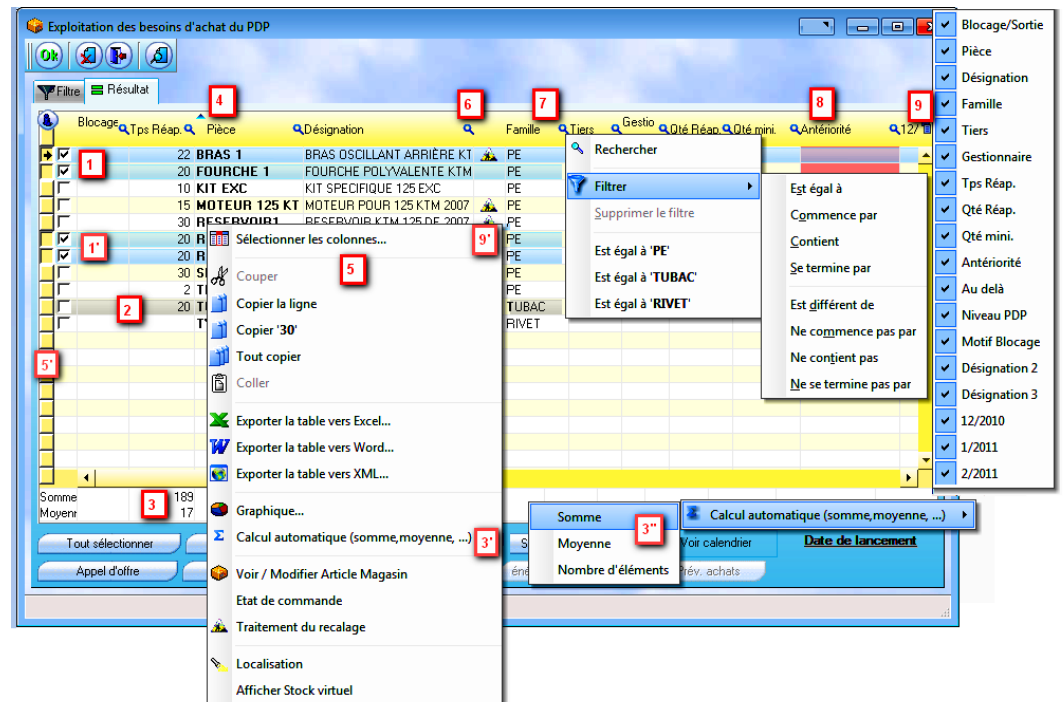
Exploitation des besoins d'achat du PDP

OK

Filtre | Résultat

4 6 7 8 9

Blocage | Tps Réap. | Pièce | Désignation | Famille | Tiers | Gestio | Qté Réap. | Qté mini. | Antériorité | 12/

| | Tps Réap. | Pièce | Désignation | Famille |
|---|---|---|---|---|
| 1 | 22 | BRAS 1 | BRAS OSCILLANT ARRIÈRE KT | PE |
| | 20 | FOURCHE 1 | FOURCHE POLYVALENTE KTM | PE |
| | 10 | KIT EXC | KIT SPECIFIQUE 125 EXC | PE |
| | 15 | MOTEUR 125 KT | MOTEUR POUR 125 KTM 2007 | PE |
| | 30 | RESERVOIR1 | RESERVOIR KTM 125 DE 2007 | PE |
| 1' | 20 | R | | PE |
| | 20 | R | | PE |
| | 30 | S | | PE |
| | 2 | T | | PE |
| 2 | 20 | T | | TUBAC |
| | | T | | RIVET |

5'

Somme 189
Moyenne 17
3

Tout sélectionner
Appel d'offre

Sélectionner les colonnes... 9'
5
Couper
Copier la ligne
Copier '30'
Tout copier
Coller
Exporter la table vers Excel...
Exporter la table vers Word...
Exporter la table vers XML...
Graphique...
Calcul automatique (somme,moyenne, ...) 3'
Voir / Modifier Article Magasin
Etat de commande
Traitement du recalage
Localisation
Afficher Stock virtuel

Rechercher
Filtrer
Supprimer le filtre
Est égal à 'PE'
Est égal à 'TUBAC'
Est égal à 'RIVET'

Est égal à
Commence par
Contient
Se termine par
Est différent de
Ne commence pas par
Ne contient pas
Ne se termine pas par

Somme 3''
Moyenne
Nombre d'éléments

Calcul automatique (somme,moyenne, ...)

Voir calendrier
Prév. achats
Date de lancement

Blocage/Sortie
Pièce
Désignation
Famille
Tiers
Gestionnaire
Tps Réap.
Qté Réap.
Qté mini.
Antériorité
Au delà
Niveau PDP
Motif Blocage
Désignation 2
Désignation 3
12/2010
1/2011
2/2011